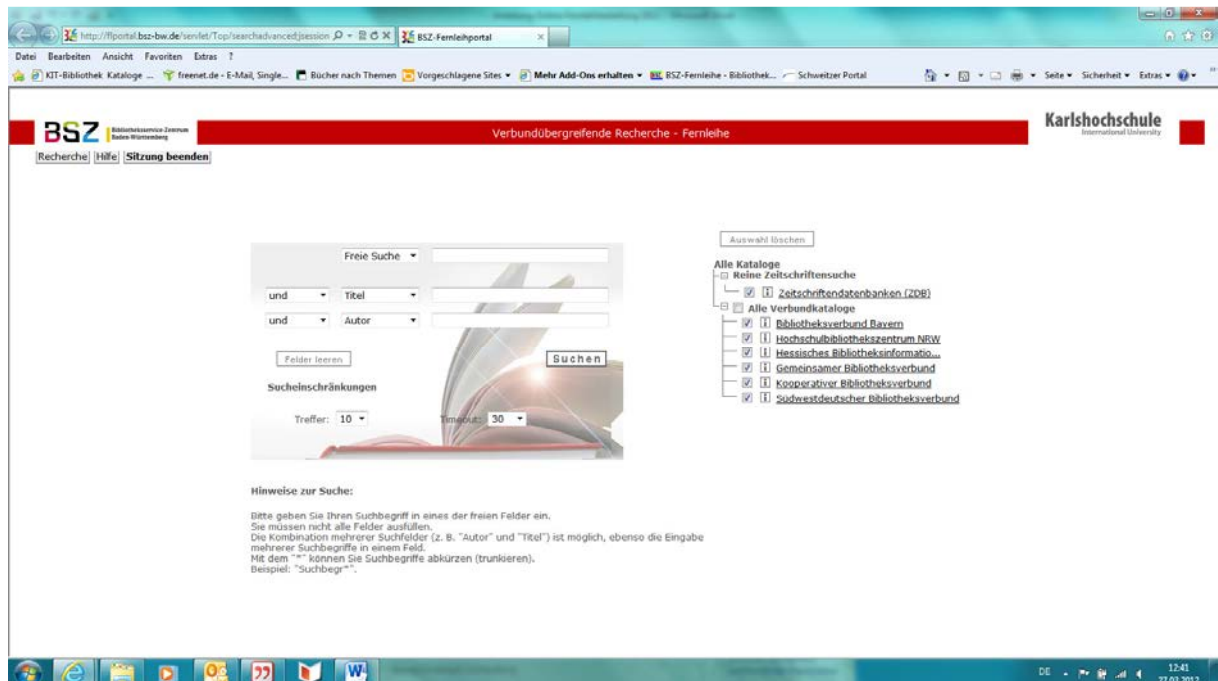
http://flportal.bsz-bw.de/servlet/Top/searchadvanced;jsession
BSZ-Fernleihportal

Datei Bearbeiten Ansicht Favoriten Extras ?

KIT-Bibliothek Kataloge ... freenet.de - E-Mail, Single... Bücher nach Themen Vorgeschlagene Sites Mehr Add-Ons erhalten BSZ-Fernleihe - Bibliothek... Schweitzer Portal Seite Sicherheit Extras

BSZ Bibliotheksservice-Zentrum Baden-Württemberg

Verbundübergreifende Recherche - Fernleihe

Karlshochschule International University

Recherche Hilfe Sitzung beenden

Freie Suche

und Titel

und Autor

Felder leeren

Suchen

Sucheinschränkungen

Treffer: 10

Timeout: 30

Auswahl löschen

Alle Kataloge
Reine Zeitschriftensuche
Zeitschriftendatenbanken (ZDB)
Alle Verbundkataloge
Bibliotheksverbund Bayern
Hochschulbibliothekszentrum NRW
Hessisches Bibliotheksinformatio...
Gemeinsamer Bibliotheksverbund
Kooperativer Bibliotheksverbund
Südwestdeutscher Bibliotheksverbund

Hinweise zur Suche:

Bitte geben Sie Ihren Suchbegriff in eines der freien Felder ein.
Sie müssen nicht alle Felder ausfüllen.
Die Kombination mehrerer Suchfelder (z. B. "Autor" und "Titel") ist möglich, ebenso die Eingabe mehrerer Suchbegriffe in einem Feld.
Mit dem "*" können Sie Suchbegriffe abkürzen (trunkieren).
Beispiel: "Suchbegr*".

DE 12:41 27.02.2012